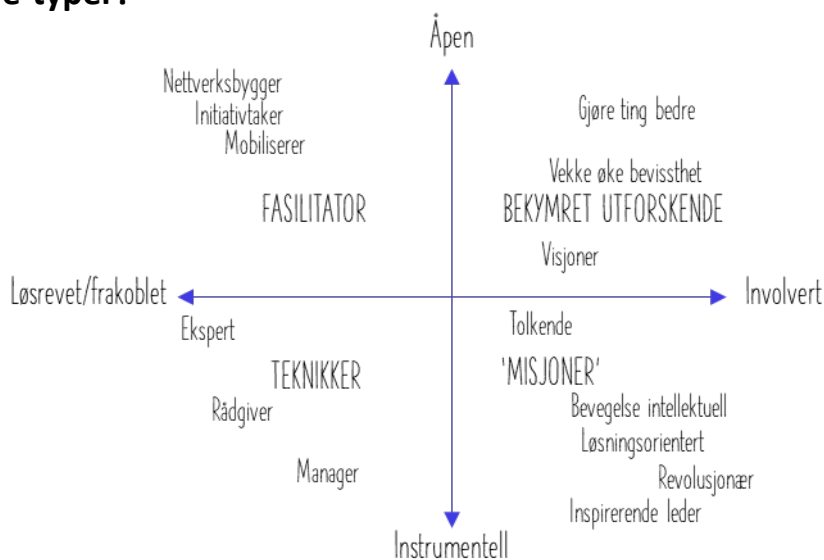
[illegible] typer:

Åpen

Nettverksbygger
Initiativtaker
Mobiliserer

Gjøre ting bedre

Vekke øke bevissthet

FASILITATOR

BEKYMRET UTFORSKENDE

Visjoner

Løsrevet/frakoblet

Involvert

Ekspert

Tolkende

TEKNIKKER

'MISJONER'

Rådgiver

Bevegelse intellektuell

Løsningsorientert

Manager

Revolusjonær

Inspirerende leder

Instrumentell